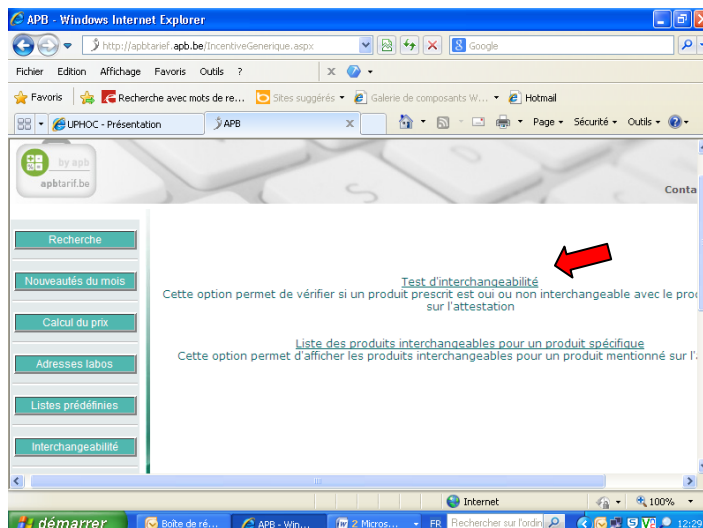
APB - Windows Internet Explorer

http://apbtarief.apb.be/IncentiveGenerique.aspx

Google

Fichier Edition Affichage Favoris Outils ?

Favoris Recherche avec mots de re... Sites suggérés Galerie de composants W... Hotmail

UPHOC - Présentation APB

Page Sécurité Outils

by apb
apbtarif.be

Conta

Recherche

Nouveautés du mois

Calcul du prix

Adresses labos

Listes prédéfinies

Interchangeabilité

Test d'interchangeabilité
Cette option permet de vérifier si un produit prescrit est oui ou non interchangeable avec le proc sur l'attestation

Liste des produits interchangeables pour un produit spécifique
Cette option permet d'afficher les produits interchangeables pour un produit mentionné sur l'

Internet 100%

démarrer Boîte de ré... APB - Win... 2 Micros... FR Rechercher sur l'ordin 12:29